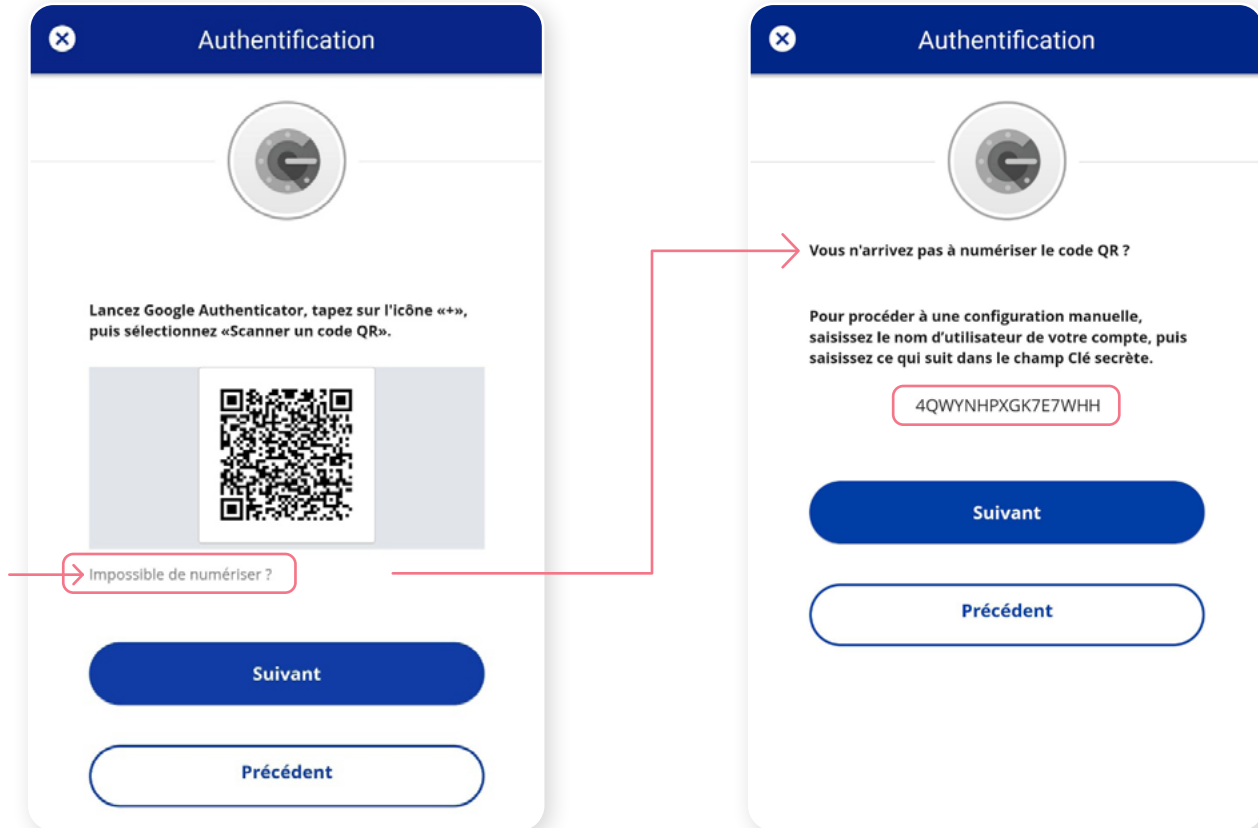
Authentification

Lancez Google Authenticator, tapez sur l'icône «+», puis sélectionnez «Scanner un code QR».

Impossible de numériser ?

Suivant

Précédent

Authentification

Vous n'arrivez pas à numériser le code QR ?

Pour procéder à une configuration manuelle, saisissez le nom d'utilisateur de votre compte, puis saisissez ce qui suit dans le champ Clé secrète.

4QWYNHPXGK7E7WHH

Suivant

Précédent